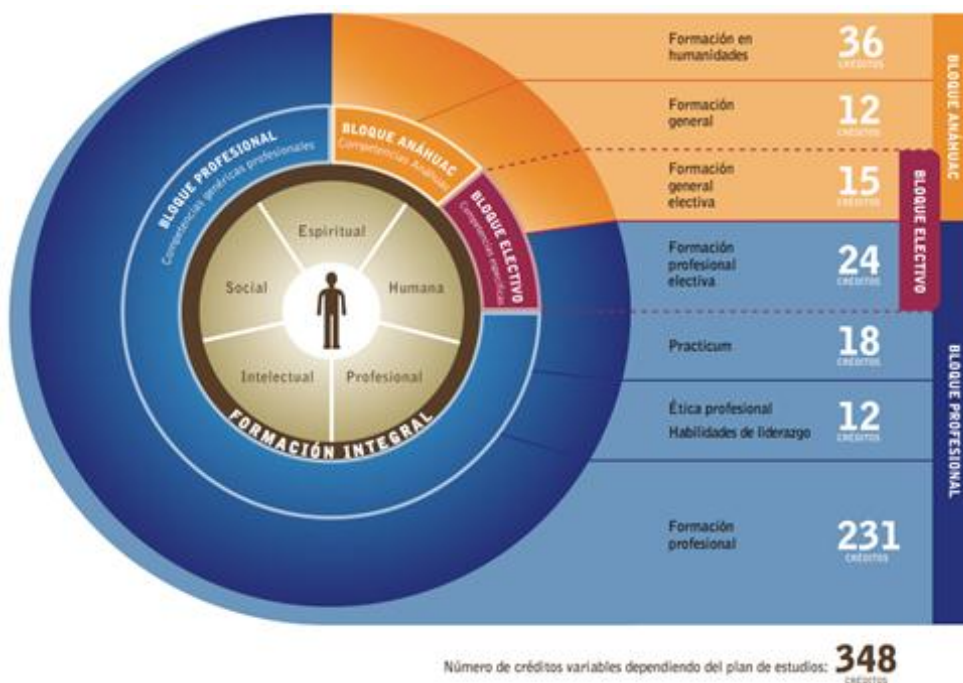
BLOQUE PROFESIONAL
Competencias genéricas profesionales

BLOQUE ANÁHUAC
Competencias Anáhuac

BLOQUE ELECTIVO
Competencias específicas

Espiritual
Social
Humana
Intelectual
Profesional

FORMACIÓN INTEGRAL

Formación en humanidades 36 CRÉDITOS

Formación general 12 CRÉDITOS

Formación general electiva 15 CRÉDITOS

Formación profesional electiva 24 CRÉDITOS

Practicum 18 CRÉDITOS

Ética profesional
Habilidades de liderazgo 12 CRÉDITOS

Formación profesional 231 CRÉDITOS

BLOQUE ANÁHUAC

BLOQUE ELECTIVO

BLOQUE PROFESIONAL

Número de créditos variables dependiendo del plan de estudios: 348 CRÉDITOS